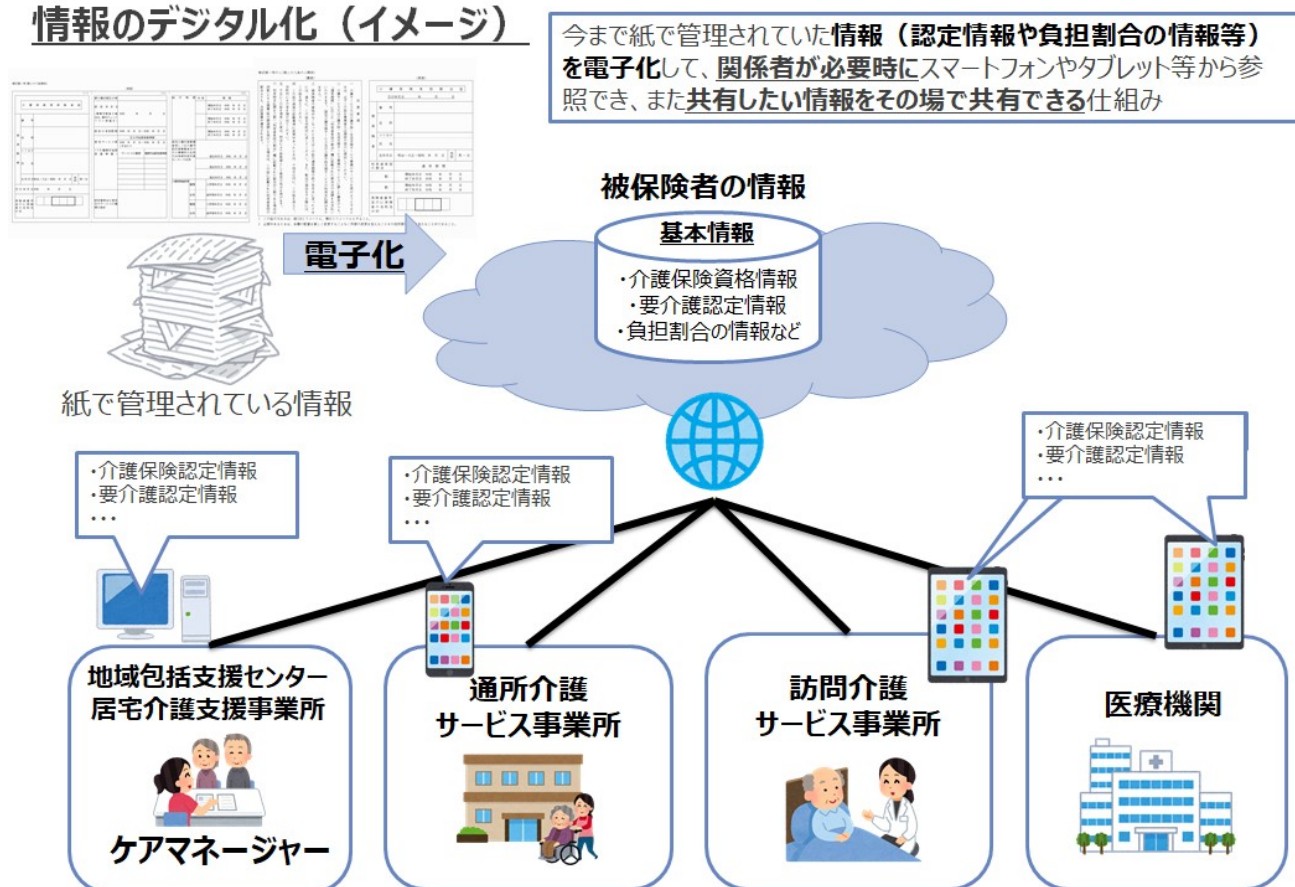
情報のデジタル化（イメージ）

今まで紙で管理されていた情報（認定情報や負担割合の情報等）を電子化して、関係者が必要時にスマートフォンやタブレット等から参照でき、また共有したい情報をその場で共有できる仕組み

電子化

紙で管理されている情報

被保険者の情報

基本情報

・介護保険資格情報
・要介護認定情報
・負担割合の情報など

・介護保険認定情報
・要介護認定情報
・・・

・介護保険認定情報
・要介護認定情報
・・・

・介護保険認定情報
・要介護認定情報
・・・

地域包括支援センター
居宅介護支援事業所

ケアマネージャー

通所介護
サービス事業所

訪問介護
サービス事業所

医療機関